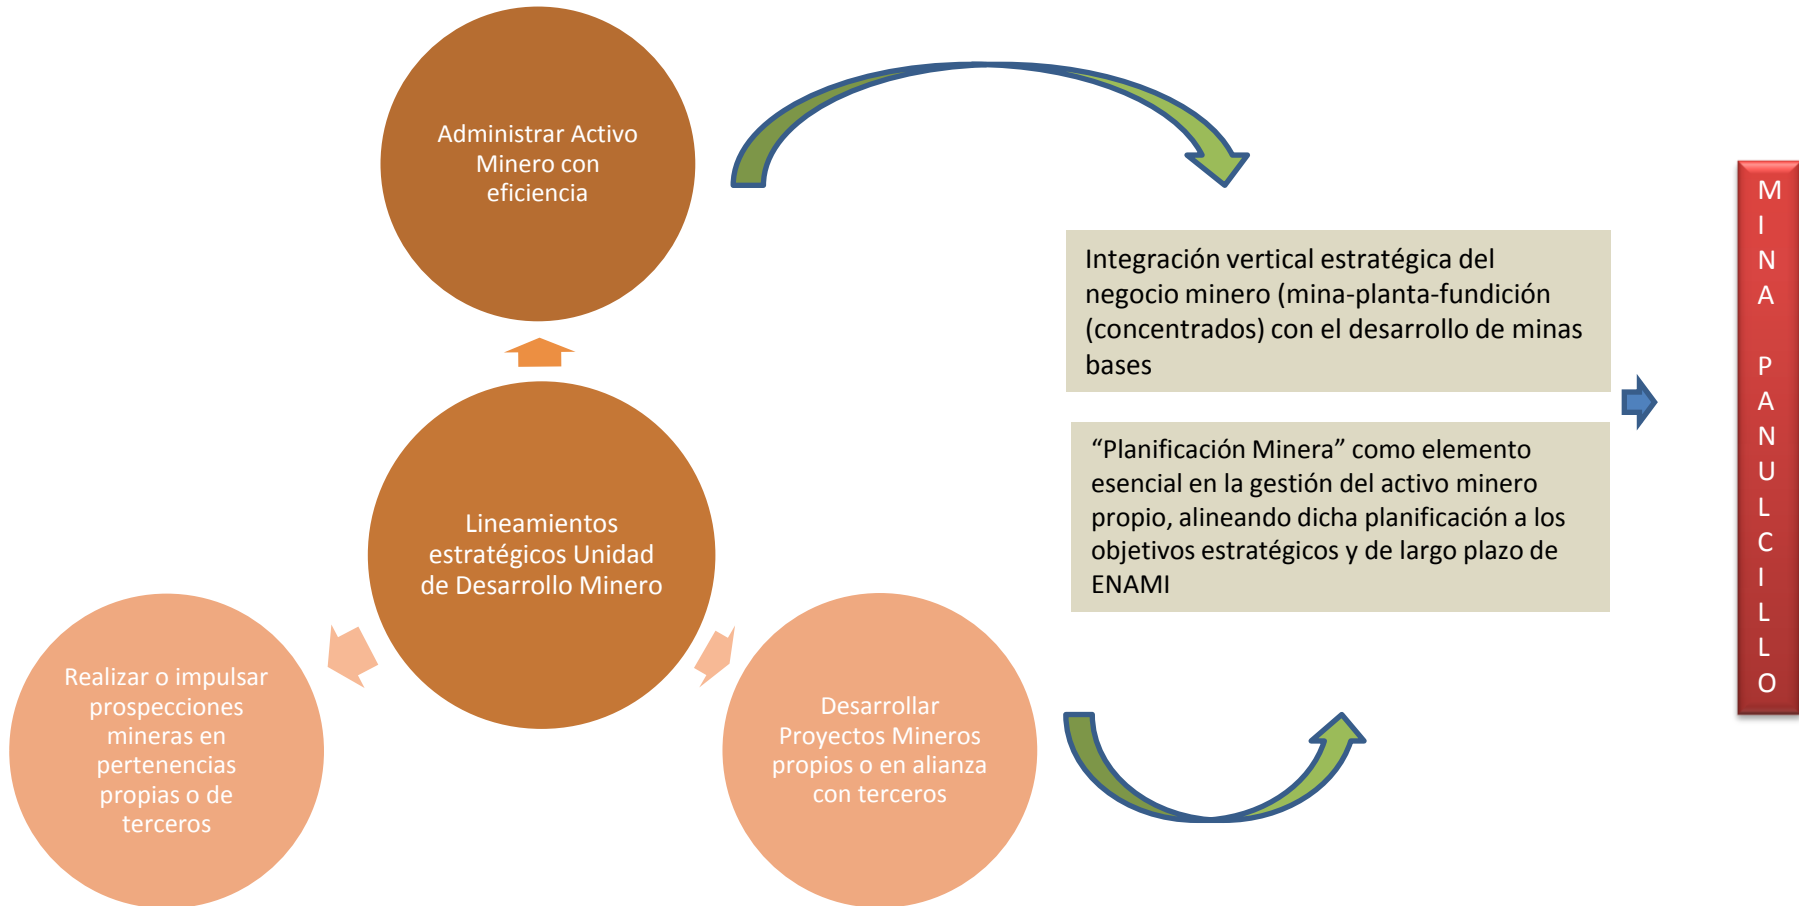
Administrar Activo Minero con eficiencia

Lineamientos estratégicos Unidad de Desarrollo Minero

Realizar o impulsar prospecciones mineras en pertenencias propias o de terceros

Desarrollar Proyectos Mineros propios o en alianza con terceros

Integración vertical estratégica del negocio minero (mina-planta-fundición (concentrados) con el desarrollo de minas bases

“Planificación Minera” como elemento esencial en la gestión del activo minero propio, alineando dicha planificación a los objetivos estratégicos y de largo plazo de ENAMI

MINA PANULCILLO